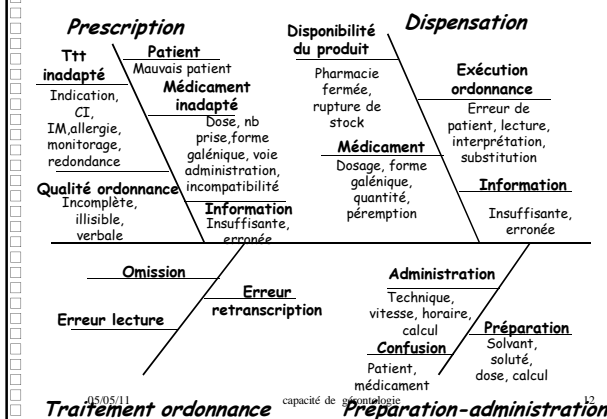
Prescription

Ttt inadapté
Indication, CI, IM,allergie, monitorage, redondance

Patient
Mauvais patient

Médicament inadapté
Dose, nb prise,forme galénique, voie administration, incompatibilité

Qualité ordonnance
Incomplète, illisible, verbale

Information
Insuffisante, erronée

Dispensation

Disponibilité du produit
Pharmacie fermée, rupture de stock

Exécution ordonnance
Erreur de patient, lecture, interprétation, substitution

Médicament
Dosage, forme galénique, quantité, péremption

Information
Insuffisante, erronée

Omission

Erreur retranscription

Erreur lecture

Traitement ordonnance

Administration
Technique, vitesse, horaire, calcul

Préparation
Solvant, soluté, dose, calcul

Confusion
Patient, médicament

Préparation-administration

05/05/11 capacité de gérontologie 12